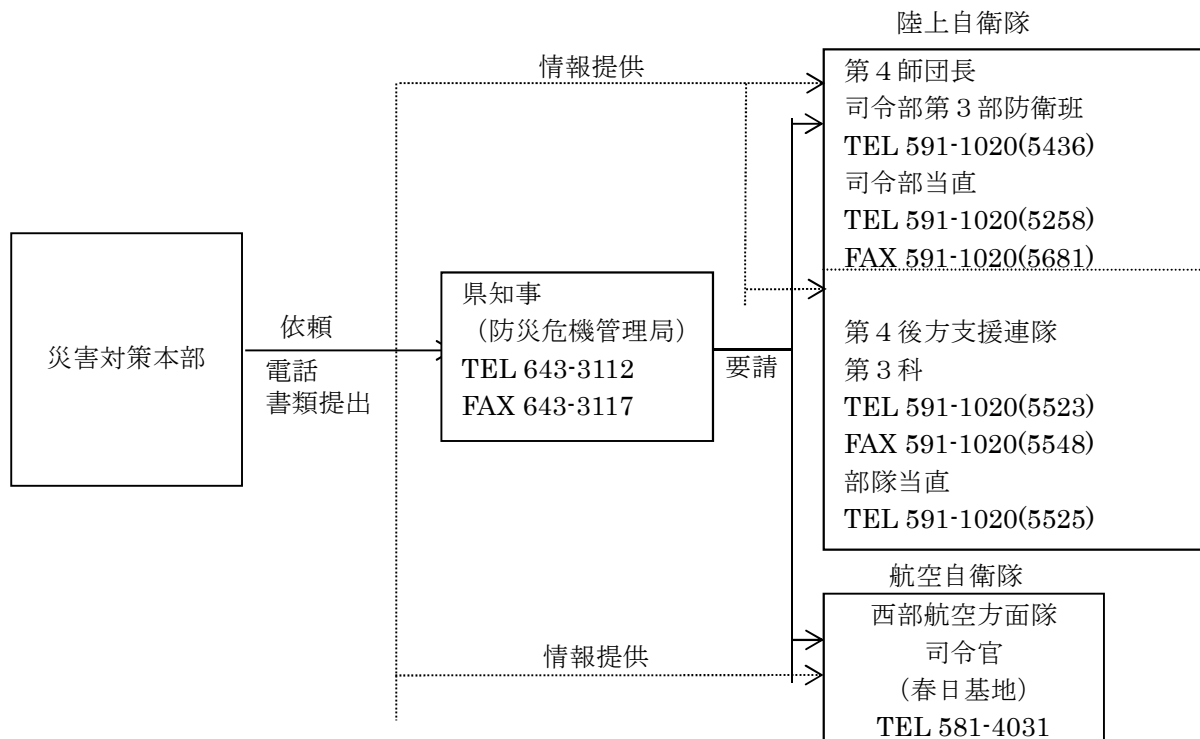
陸上自衛隊

情報提供

第４師団長
司令部第３部防衛班
TEL 591-1020(5436)
司令部当直
TEL 591-1020(5258)
FAX 591-1020(5681)

災害対策本部

依頼
電話
書類提出

県知事
（防災危機管理局）
TEL 643-3112
FAX 643-3117

要請

第４後方支援連隊
第３科
TEL 591-1020(5523)
FAX 591-1020(5548)
部隊当直
TEL 591-1020(5525)

航空自衛隊

西部航空方面隊
司令官
（春日基地）
TEL 581-4031

情報提供